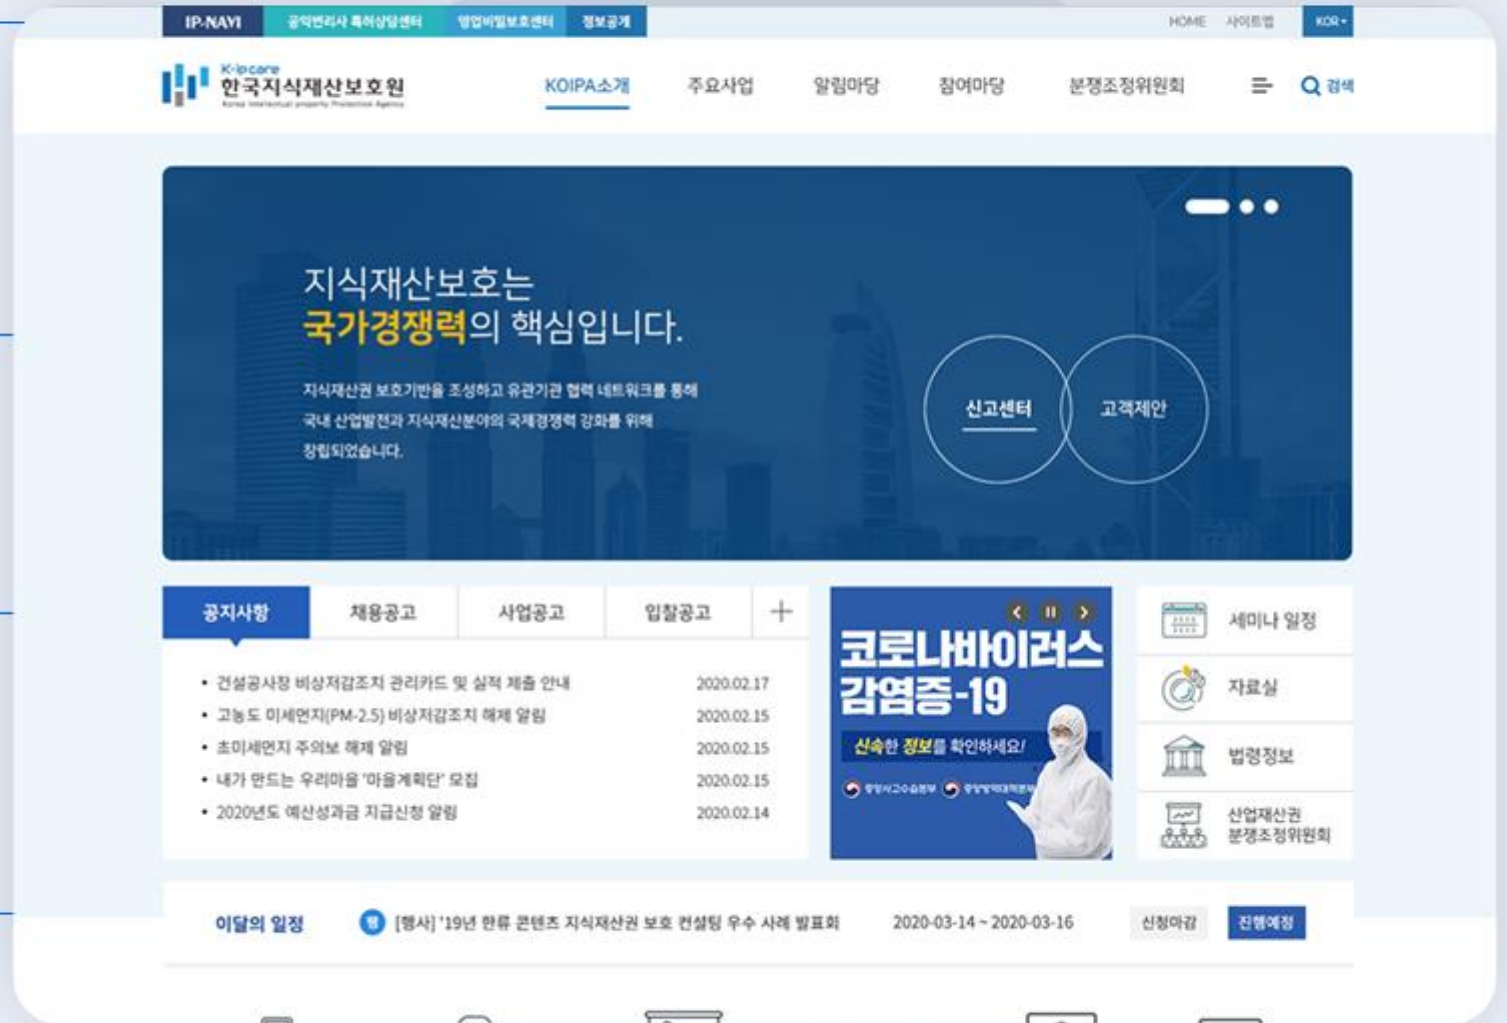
IP-NAVI 공익변리사 특허상담센터 영업비밀보호센터 정보공개

HOME 사이트맵 KOR

K-ipcare
한국지식재산보호원
Korea Intellectual property Protection Agency

KOIPA소개 주요사업 알림마당 참여마당 분쟁조정위원회 검색

지식재산보호는
국가경쟁력의 핵심입니다.

지식재산권 보호기반을 조성하고 유관기관 협력 네트워크를 통해
국내 산업발전과 지식재산분야의 국제경쟁력 강화를 위해
창립되었습니다.

신고센터 고객제안

공지사항 채용공고 사업공고 입찰공고 +

• 건설공사장 비상저감조치 관리카드 및 실적 제출 안내 2020.02.17
• 고농도 미세먼지(PM-2.5) 비상저감조치 해제 알림 2020.02.15
• 초미세먼지 주의보 해제 알림 2020.02.15
• 내가 만드는 우리마을 '마을계획단' 모집 2020.02.15
• 2020년도 예산성과금 지급신청 알림 2020.02.14

코로나바이러스 감염증-19
신속한 정보를 확인하세요!
중앙사고수습본부 중앙방역대책본부

세미나 일정
자료실
법령정보
산업재산권 분쟁조정위원회

이달의 일정 행 [행사] '19년 한류 콘텐츠 지식재산권 보호 컨설팅 우수 사례 발표회 2020-03-14 ~ 2020-03-16 신청마감 진행예정